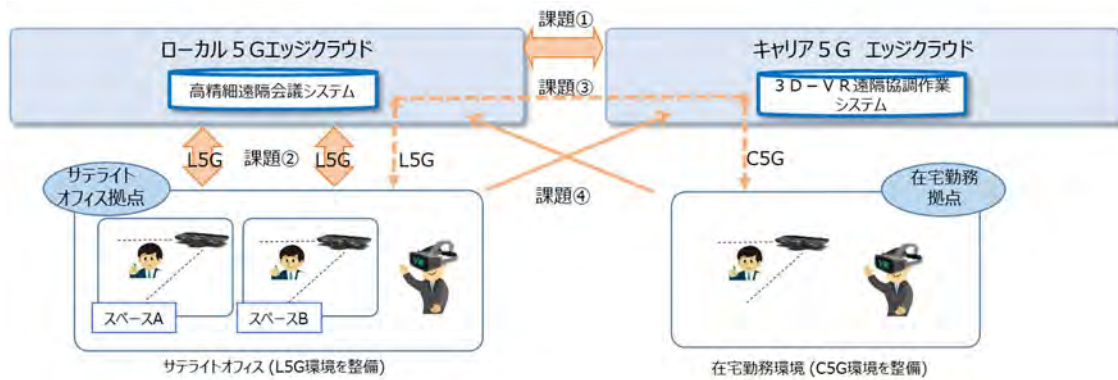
課題①

ローカル５Gエッジクラウド

高精細遠隔会議システム

キャリア５G　エッジクラウド

３Ｄ－ＶＲ遠隔協調作業システム

課題③

L5G

課題②

L5G

L5G

C5G

サテライトオフィス拠点

課題④

在宅勤務拠点

VR

スペースA

スペースB

VR

サテライトオフィス (L5G環境を整備)

在宅勤務環境 (C5G環境を整備)